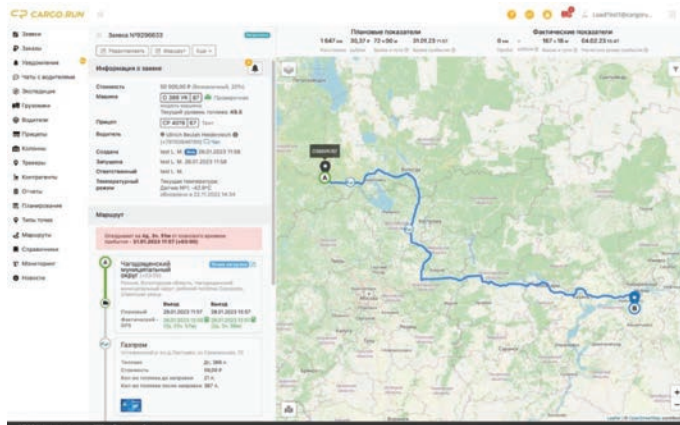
CARGO.RUN

Заявки
Заказы
Уведомления
Чаты с водителями
Экспедиция
Грузовики
Водители
Прицепы
Колонны
Трекеры
Контрагенты
Отчеты
Планирование
Типы точек
Маршруты
Справочники
Мониторинг
Новости

Заявка №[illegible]

Редактировать
Маршрут
Ещё

Информация о заявке

Стоимость
Машина
Прицеп
Водитель
Создана
Запущена
Ответственный
Температурный режим

Маршрут

Чагодощенский муниципальный округ

Газпром

Плановые показатели
Фактические показатели

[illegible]